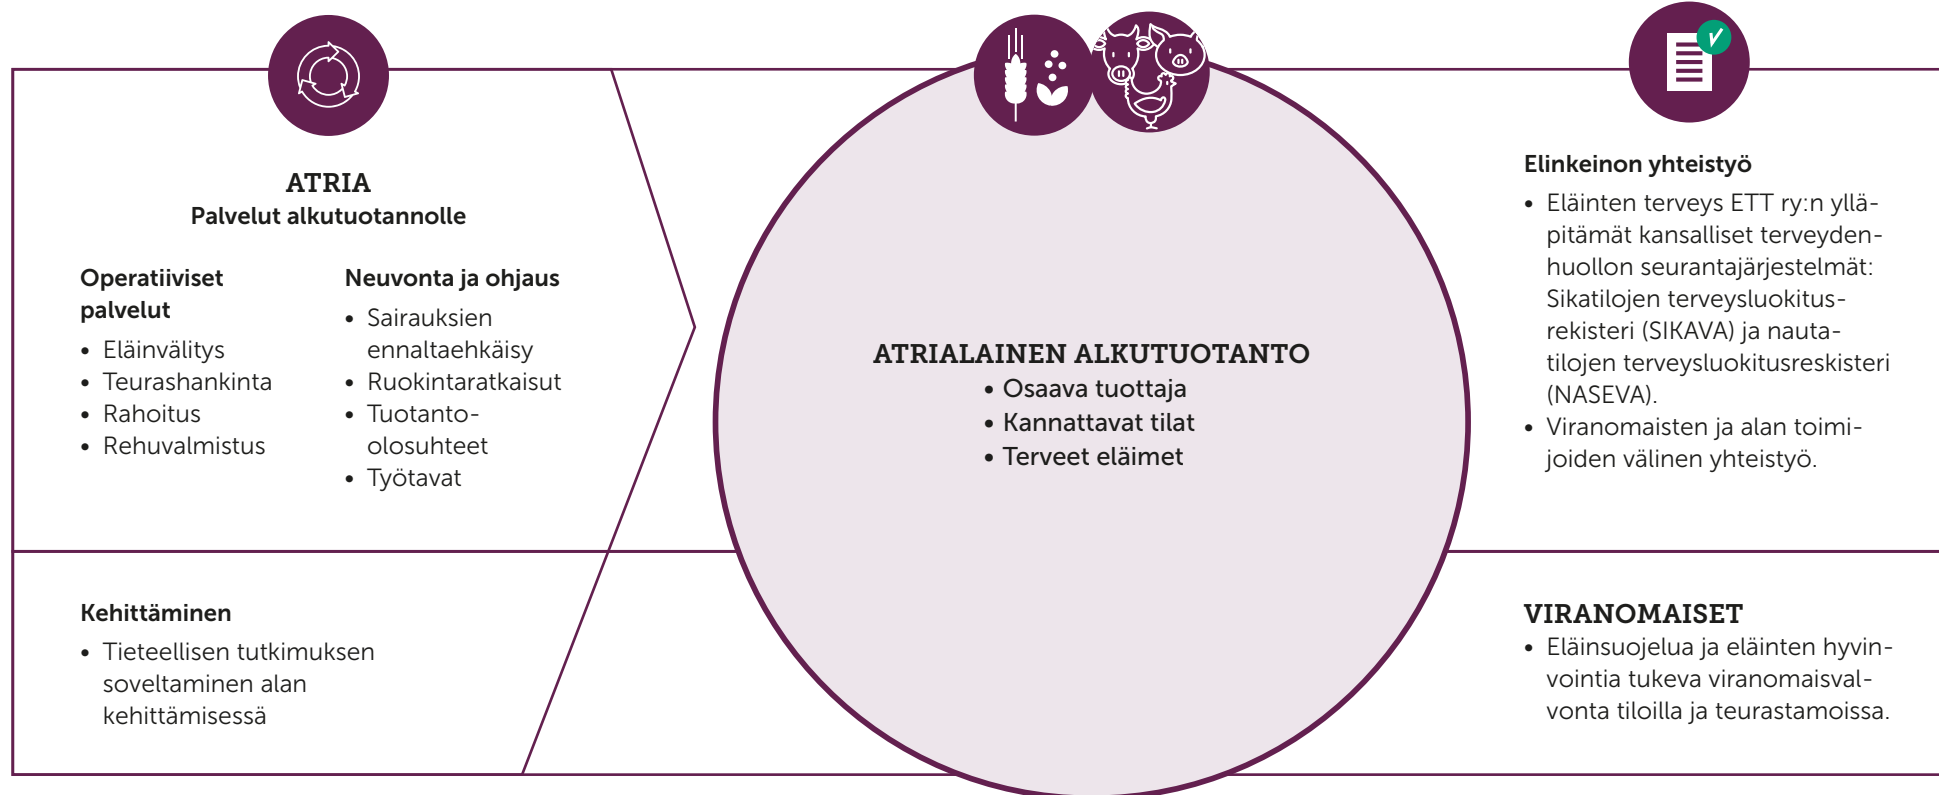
ATRIA
Palvelut alkutuotannolle

Operatiiviset palvelut
• Eläinvälitys
• Teurashankinta
• Rahoitus
• Rehuvalmistus

Neuvonta ja ohjaus
• Sairauksien ennaltaehkäisy
• Ruokintaratkaisut
• Tuotanto-olosuhteet
• Työtavat

Kehittäminen
• Tieteellisen tutkimuksen soveltaminen alan kehittämisessä

ATRIALAINEN ALKUTUOTANTO
• Osaava tuottaja
• Kannattavat tilat
• Terveet eläimet

Elinkeinon yhteistyö
• Eläinten terveys ETT ry:n ylläpitämät kansalliset terveydenhuollon seurantajärjestelmät: Sikatilojen terveysluokitusrekisteri (SIKAVA) ja nautatilojen terveysluokitusreskisteri (NASEVA).
• Viranomaisten ja alan toimijoiden välinen yhteistyö.

VIRANOMAISET
• Eläinsuojelua ja eläinten hyvinvointia tukeva viranomaisvalvonta tiloilla ja teurastamoissa.